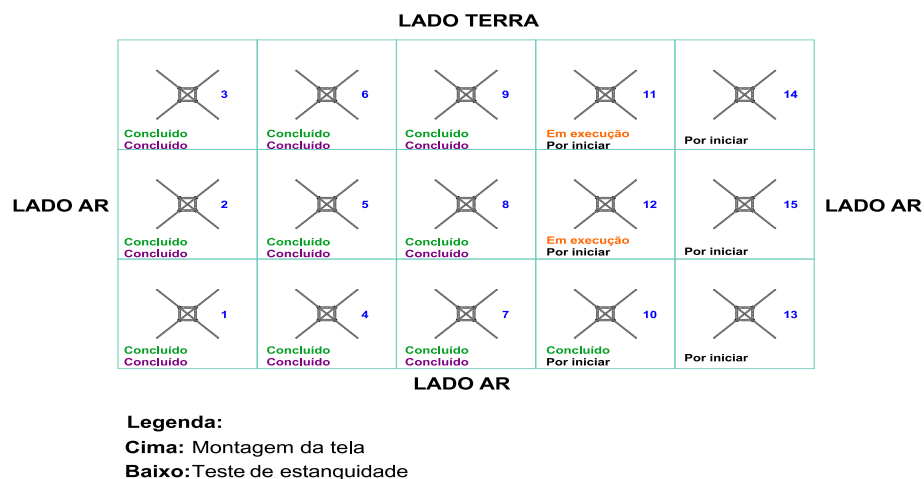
LADO TERRA

LADO AR

LADO AR

| | | | | |
|---|---|---|---|---|
| 3 Concluído Concluído | 6 Concluído Concluído | 9 Concluído Concluído | 11 Em execução Por iniciar | 14 Por iniciar |
| 2 Concluído Concluído | 5 Concluído Concluído | 8 Concluído Concluído | 12 Em execução Por iniciar | 15 Por iniciar |
| 1 Concluído Concluído | 4 Concluído Concluído | 7 Concluído Concluído | 10 Concluído Por iniciar | 13 Por iniciar |

LADO AR

Legenda:
Cima: Montagem da tela
Baixo: Teste de estanquidade